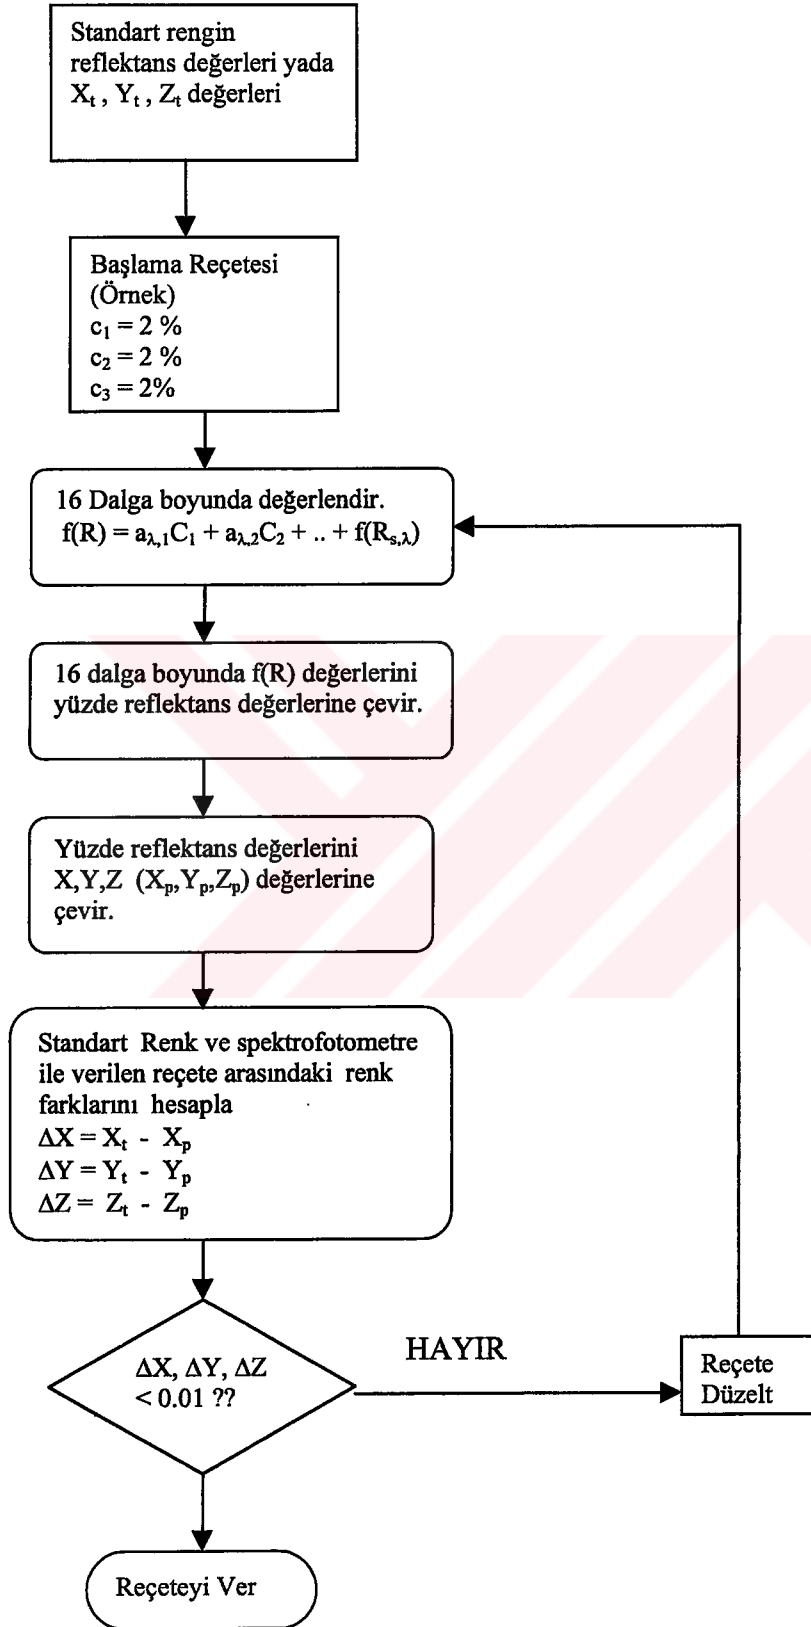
Standart rengin reflektans değerleri yada $X_t$ , $Y_t$ , $Z_t$ değerleri

Başlama Reçetesi
(Örnek)
$c_1 = 2$ %
$c_2 = 2$ %
$c_3 = 2\%$

16 Dalga boyunda değerlendir.
$f(R) = a_{\lambda,1}C_1 + a_{\lambda,2}C_2 + .. + f(R_{s,\lambda})$

16 dalga boyunda f(R) değerlerini yüzde reflektans değerlerine çevir.

Yüzde reflektans değerlerini X,Y,Z $(X_p,Y_p,Z_p)$ değerlerine çevir.

Standart Renk ve spektrofotometre ile verilen reçete arasındaki renk farklarını hesapla
$\Delta X = X_t - X_p$
$\Delta Y = Y_t - Y_p$
$\Delta Z = Z_t - Z_p$

$\Delta X, \Delta Y, \Delta Z$
$< 0.01$ ??

HAYIR

Reçete Düzelt

Reçeteyi Ver